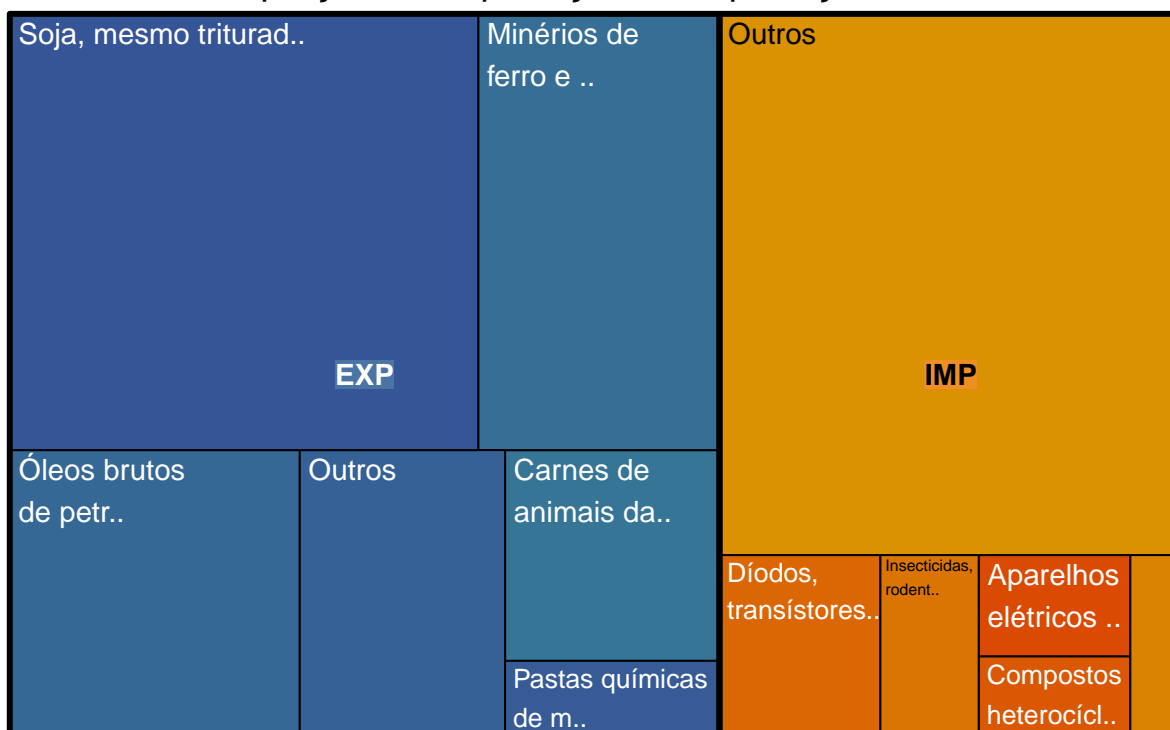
Soja, mesmo triturad..

Minérios de ferro e ..

Outros

EXP

IMP

Óleos brutos de petr..

Outros

Carnes de animais da..

Pastas químicas de m..

Díodos, transístores..

Insecticidas, rodent..

Aparelhos elétricos ..

Compostos heterocícl..